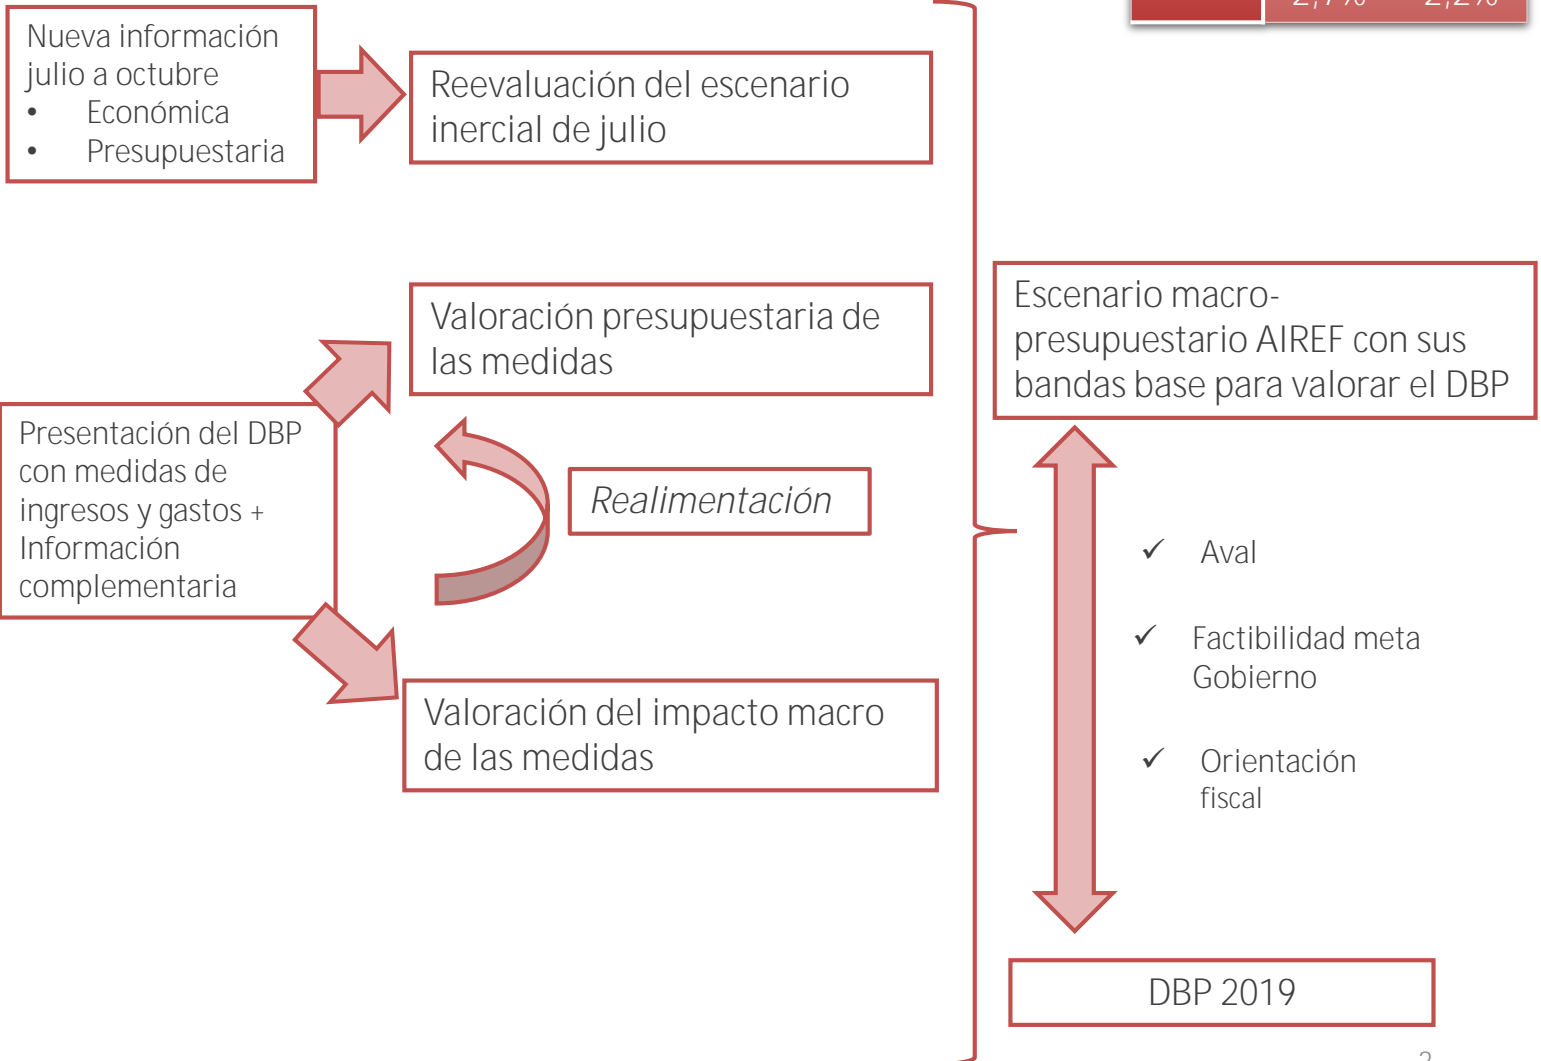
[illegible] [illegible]

Nueva información julio a octubre
• Económica
• Presupuestaria

Reevaluación del escenario inercial de julio

Valoración presupuestaria de las medidas

Presentación del DBP con medidas de ingresos y gastos + Información complementaria

Realimentación

Valoración del impacto macro de las medidas

Escenario macro-presupuestario AIREF con sus bandas base para valorar el DBP

✓ Aval

✓ Factibilidad meta Gobierno

✓ Orientación fiscal

DBP 2019